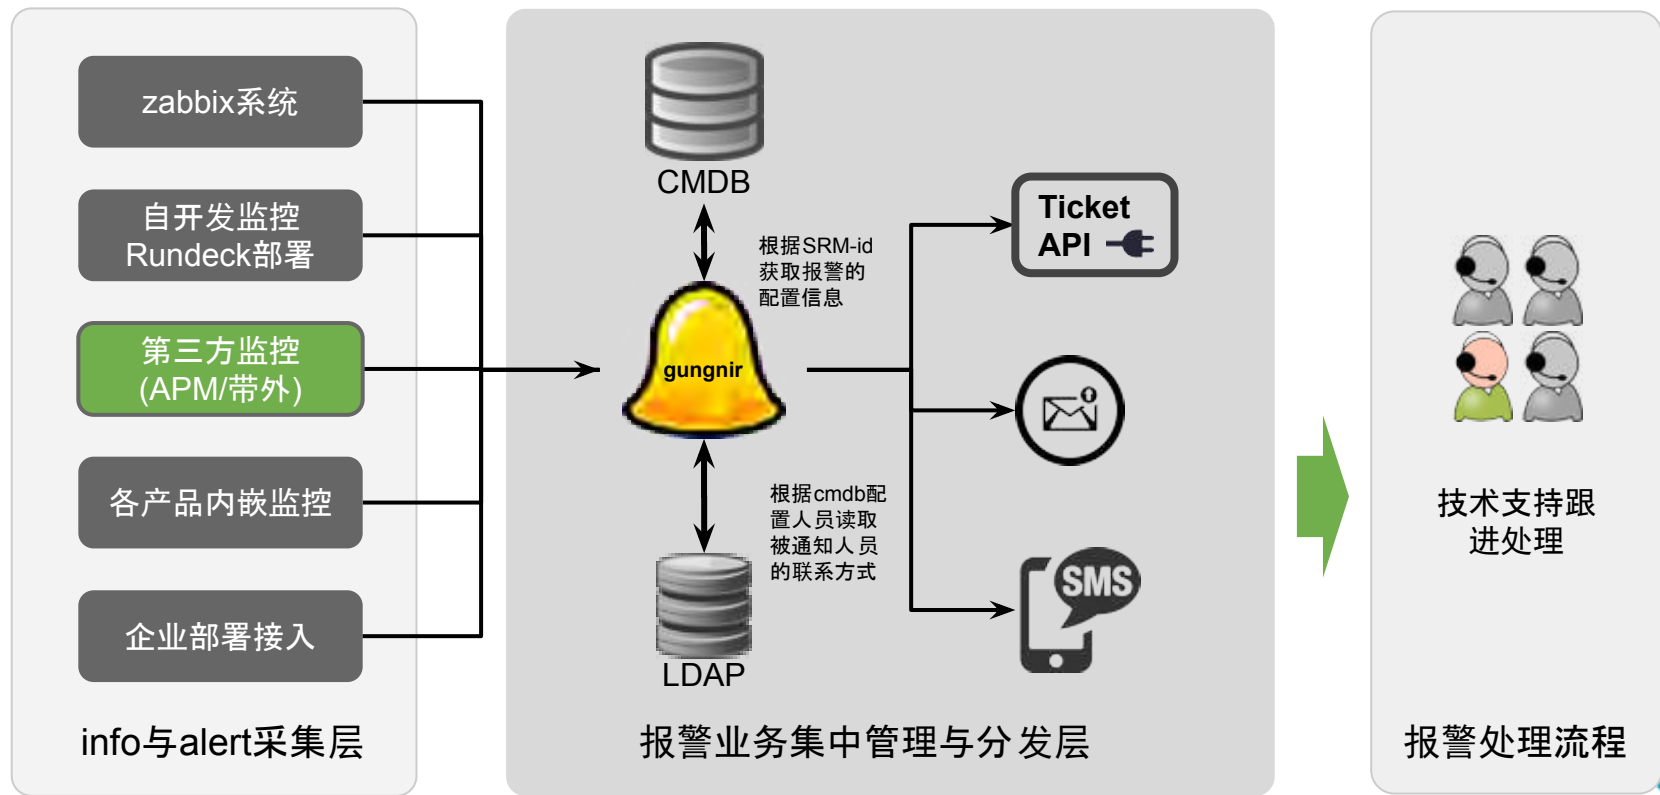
zabbix系统

自开发监控
Rundeck部署

第三方监控
(APM/带外)

各产品内嵌监控

企业部署接入

info与alert采集层

CMDB

根据SRM-id
获取报警的
配置信息

gungnir

根据cmdb配
置人员读取
被通知人员
的联系方式

LDAP

Ticket
API

SMS

报警业务集中管理与分发层

技术支持跟
进处理

报警处理流程